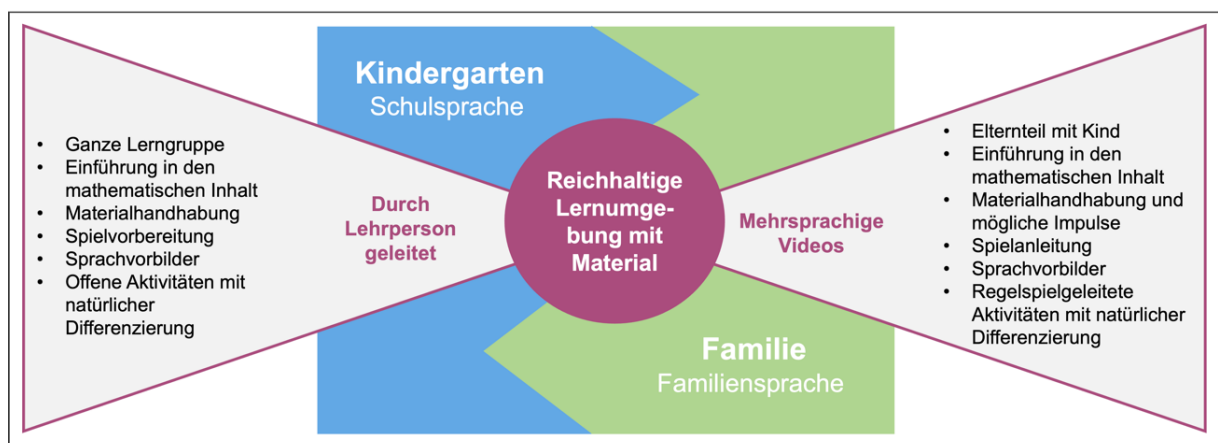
Kindergarten
Schulsprache

- Ganze Lerngruppe
- Einführung in den mathematischen Inhalt
- Materialhandhabung
- Spielvorbereitung
- Sprachvorbilder
- Offene Aktivitäten mit natürlicher Differenzierung

Durch Lehrperson geleitet

Reichhaltige Lernumgebung mit Material

Mehrsprachige Videos

- Elternteil mit Kind
- Einführung in den mathematischen Inhalt
- Materialhandhabung und mögliche Impulse
- Spielanleitung
- Sprachvorbilder
- Regelspielgeleitete Aktivitäten mit natürlicher Differenzierung

Familie
Familiensprache